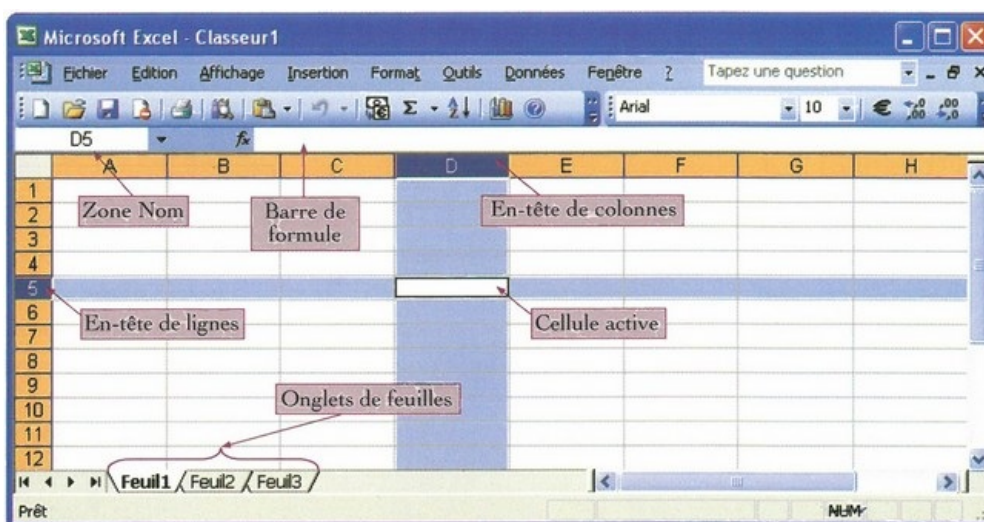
Microsoft Excel - Classeur1

Fichier Edition Affichage Insertion Format Outils Données Fenêtre ?

Tapez une question

Arial 10 €

D5 $f_x$

| | A | B | C | D | E | F | G | H |
|---|---|---|---|---|---|---|---|---|
| 1 | | | | | | | | |
| 2 | | | | | | | | |
| 3 | | | | | | | | |
| 4 | | | | | | | | |
| 5 | | | | | | | | |
| 6 | | | | | | | | |
| 7 | | | | | | | | |
| 8 | | | | | | | | |
| 9 | | | | | | | | |
| 10 | | | | | | | | |
| 11 | | | | | | | | |
| 12 | | | | | | | | |

Zone Nom

Barre de formule

En-tête de colonnes

En-tête de lignes

Cellule active

Onglets de feuilles

Feuil1 Feuil2 Feuil3

Prêt

NUM